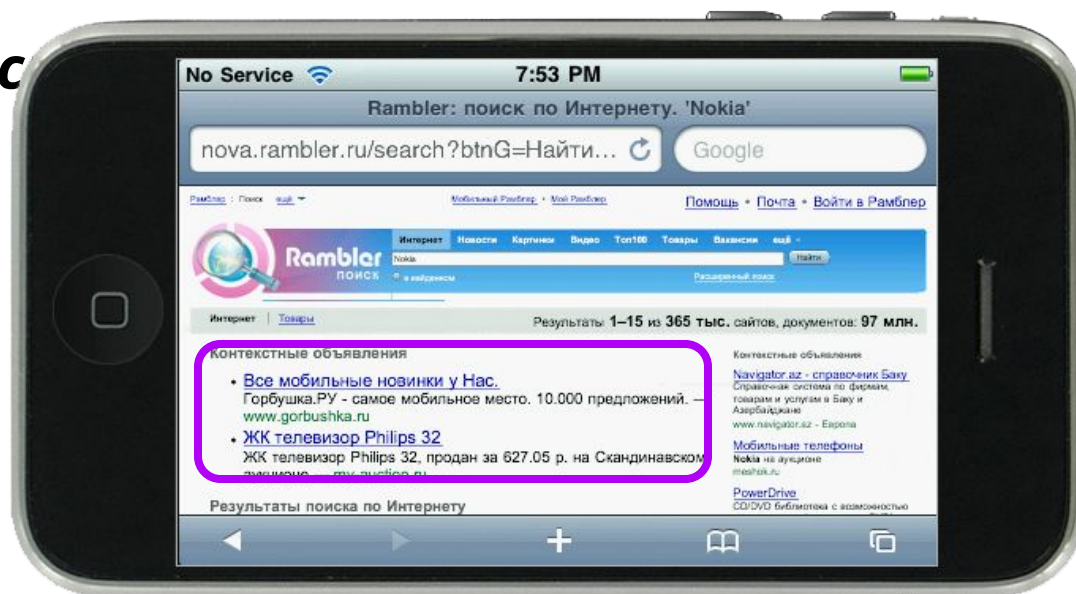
c

No Service 7:53 PM

Rambler: поиск по Интернету. 'Nokia'

nova.rambler.ru/search?btnG=Найти...

Google

Рамблер : Поиск ещё

Мобильный Рамблер • Мой Рамблер

Помощь • Почта • Войти в Рамблер

Rambler поиск

Интернет Новости Картинки Видео Топ100 Товары Вакансии ещё

Nokia

Найти

в найденном

Расширенный поиск

Интернет | Товары

Результаты: 1–15 из 365 тыс. сайтов, документов: 97 млн.

Контекстные объявления

• Все мобильные новинки у Нас.
Горбушка.РУ - самое мобильное место. 10.000 предложений. —
www.gorbushka.ru

• ЖК телевизор Philips 32
ЖК телевизор Philips 32, продан за 627.05 р. на Скандинавском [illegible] — my-auction.ru

Результаты поиска по Интернету

Контекстные объявления

Navigator.az - справочник Баку
Справочная система по фирмам, товарам и услугам в Баку и Азербайджане
www.navigator.az - Европа

Мобильные телефоны
Nokia на аукционе
meshok.ru

PowerDrive
CD/DVD библиотека с возможностью